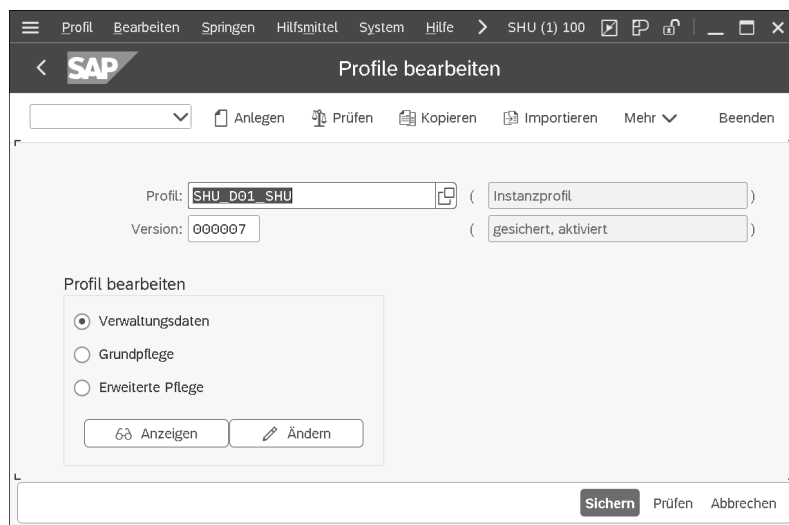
Profil Bearbeiten Springen Hilfsmittel System Hilfe > SHU (1) 100

SAP

Profile bearbeiten

Anlegen Prüfen Kopieren Importieren Mehr Beenden

Profil: SHU_D01_SHU ( Instanzprofil )

Version: 000007 ( gesichert, aktiviert )

Profil bearbeiten

Verwaltungsdaten

Grundpflege

Erweiterte Pflege

Anzeigen Ändern

Sichern Prüfen Abbrechen